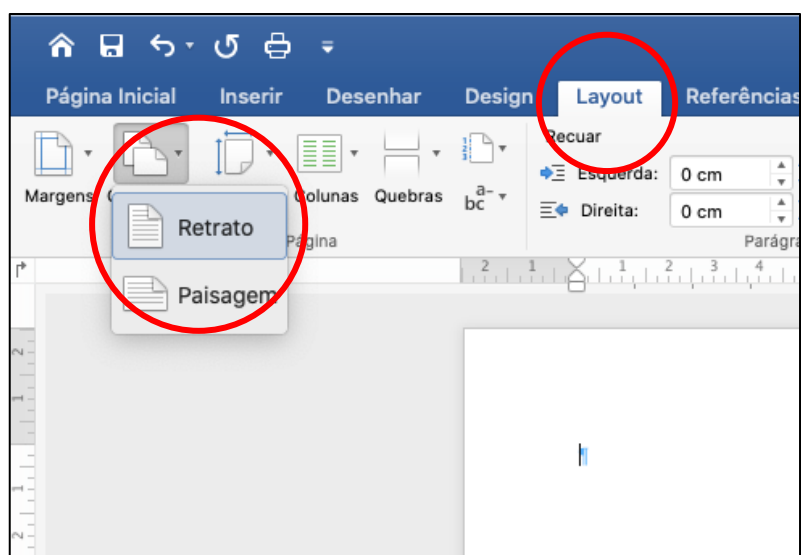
Página Inicial Inserir Desenhar Design Layout Referências

Margens Colunas Quebras $\text{b}\overset{\text{a-}}{\text{c}}$

Retrato

Paisagem

Página

Recuar

Esquerda: 0 cm

Direita: 0 cm

Parágra

2 1 1 2 3 4

2

1

1

2